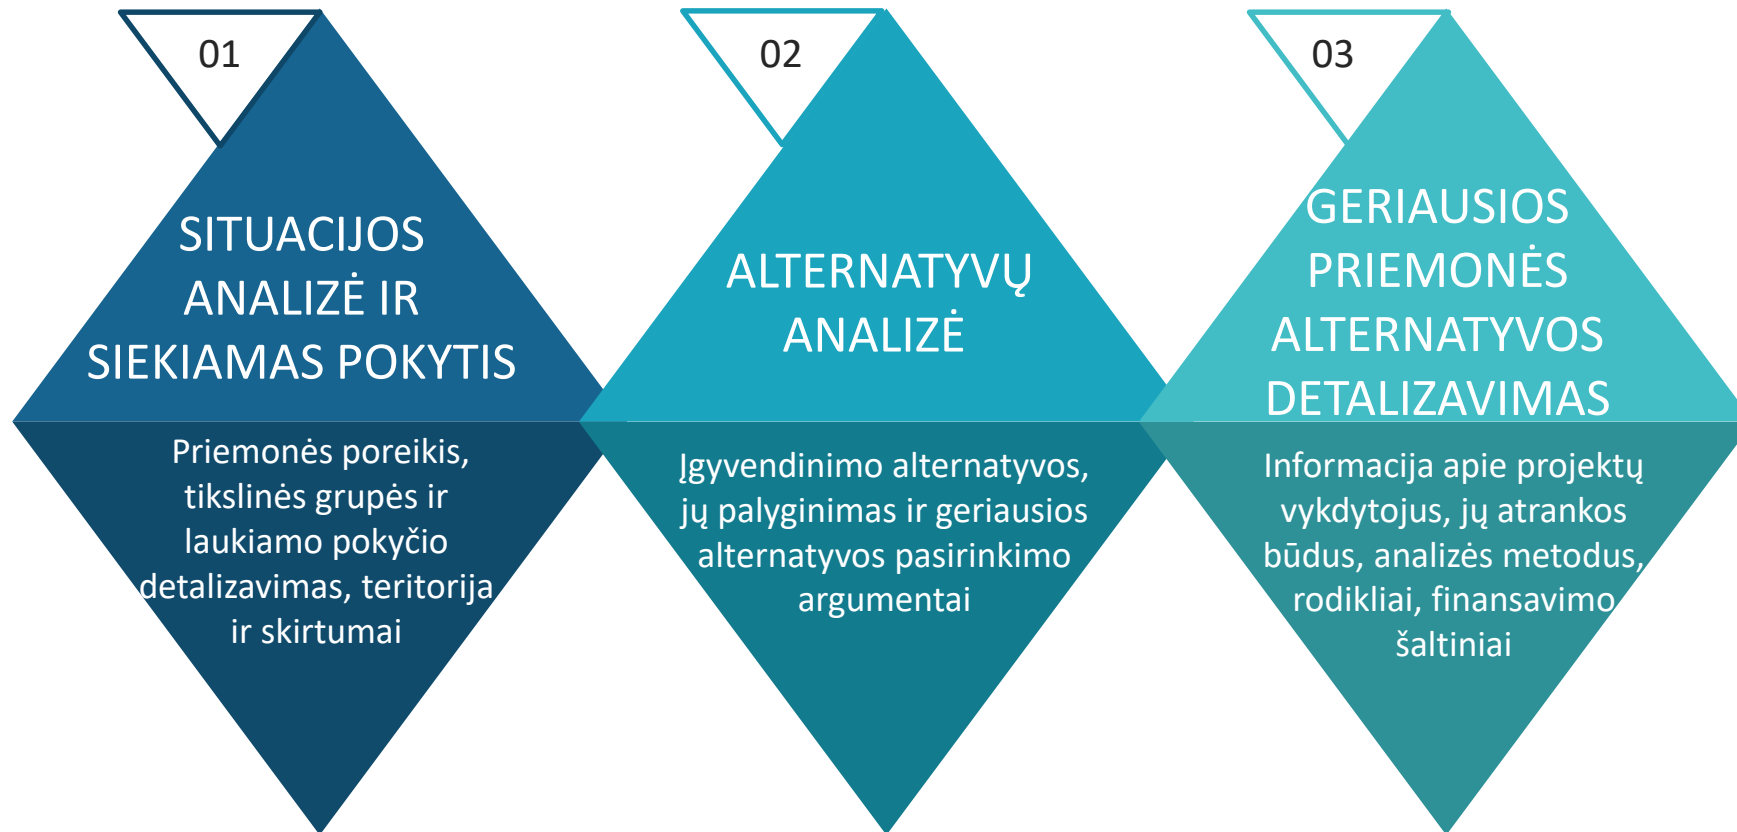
01

SITUACIJOS ANALIZĖ IR SIEKIAMAS POKYTIS

Priemonės poreikis, tikslinės grupės ir laukiamo pokyčio detalizavimas, teritorija ir skirtumai

02

ALTERNATYVŲ ANALIZĖ

Įgyvendinimo alternatyvos, jų palyginimas ir geriausios alternatyvos pasirinkimo argumentai

03

GERIAUSIOS PRIEMONĖS ALTERNATYVOS DETALIZAVIMAS

Informacija apie projektų vykdytojus, jų atrankos būdus, analizės metodus, rodikliai, finansavimo šaltiniai